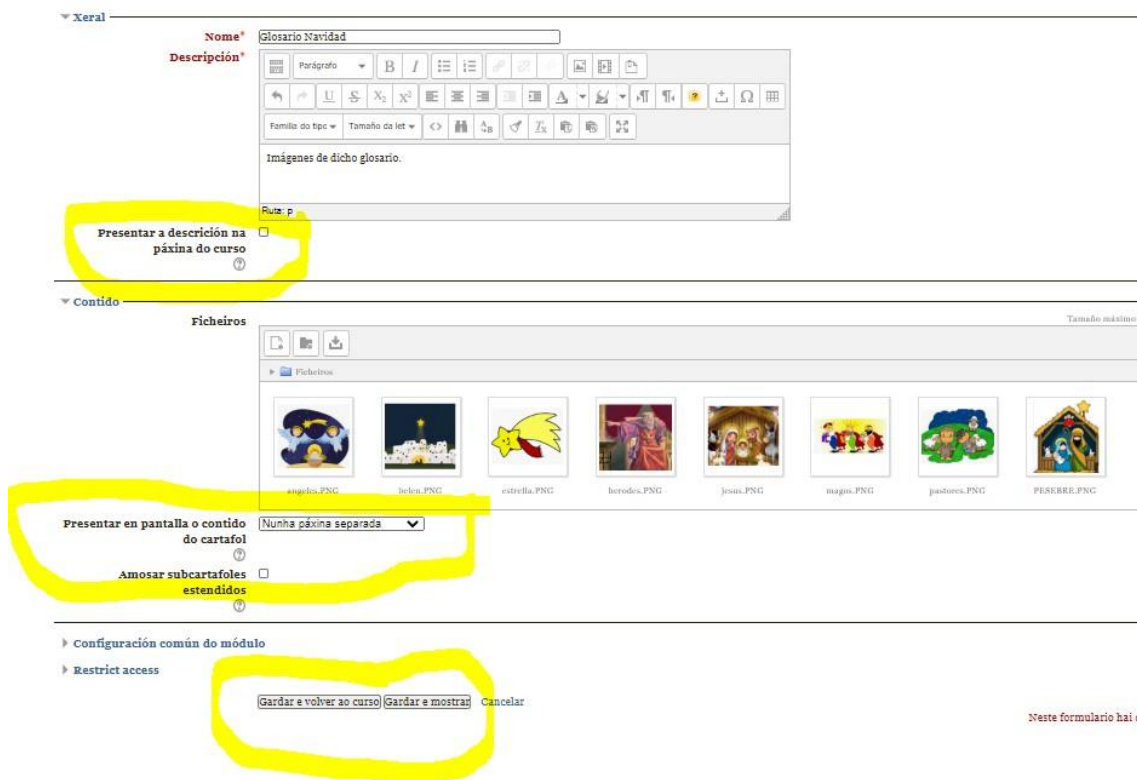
Xeral

Nome* Glosario Navidad

Descripción*

Parágrafo

Familia do tipo Tamaño da let

Imágenes de dicho glosario.

Ruta: p

Presentar a descrición na páxina do curso

Contido

Ficheiros

Tamaño máximo

Ficheiros

angeles.PNG belen.PNG estrella.PNG herodes.PNG jesus.PNG magos.PNG pastores.PNG PESEBRE.PNG

Presentar en pantalla o contido do cartafol Nunha páxina separada

Amosar subcartafoles estendidos

Configuración común do módulo

Restrict access

Gardar e volver ao curso Gardar e mostrar Cancelar

Neste formulario hai